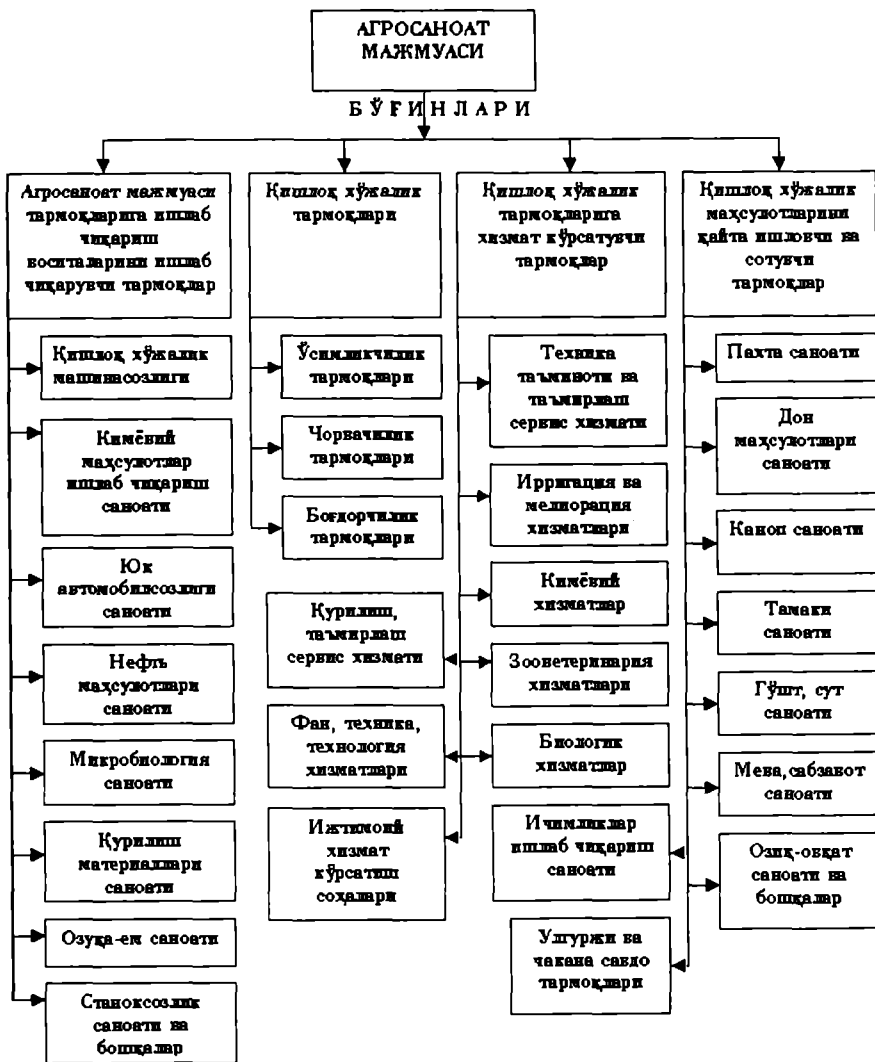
АГРОСАНОАТ МАЖМУАСИ

БЎҒИНЛАРИ

Агросаноат мажмуаси тармоқларига ишлаб чиқариш воситаларини ишлаб чиқарувчи тармоқлар

Қишлоқ хўжалик машинасозлиги

Кимёвий маҳсулотлар ишлаб чиқариш саноати

Юк автомобилсозлиги саноати

Нефть маҳсулотлари саноати

Микробиология саноати

Қурилиш материаллари саноати

Озуқа-ем саноати

Станоксозлик саноати ва бошқалар

Қишлоқ хўжалик тармоқлари

Ўсимликчилик тармоқлари

Чорвачилик тармоқлари

Боғдорчилик тармоқлари

Қурилиш, таъмирлаш сервис хизмати

Фан, техника, технология хизматлари

Ижтимоий хизмат кўрсатиш соҳалари

Қишлоқ хўжалик тармоқларига хизмат кўрсатувчи тармоқлар

Техника таъминоти ва таъмирлаш сервис хизмати

Ирригация ва мелиорация хизматлари

Кимёвий хизматлар

Зооветеринария хизматлари

Биологик хизматлар

Ичимликлар ишлаб чиқариш саноати

Улгуржи ва чакана савдо тармоқлари

Қишлоқ хўжалик маҳсулотларини қайта ишловчи ва сотувчи тармоқлар

Пахта саноати

Дон маҳсулотлари саноати

Каноп саноати

Тамаки саноати

Гўшт, сут саноати

Мева, сабзавот саноати

Озиқ-овқат саноати ва бошқалар